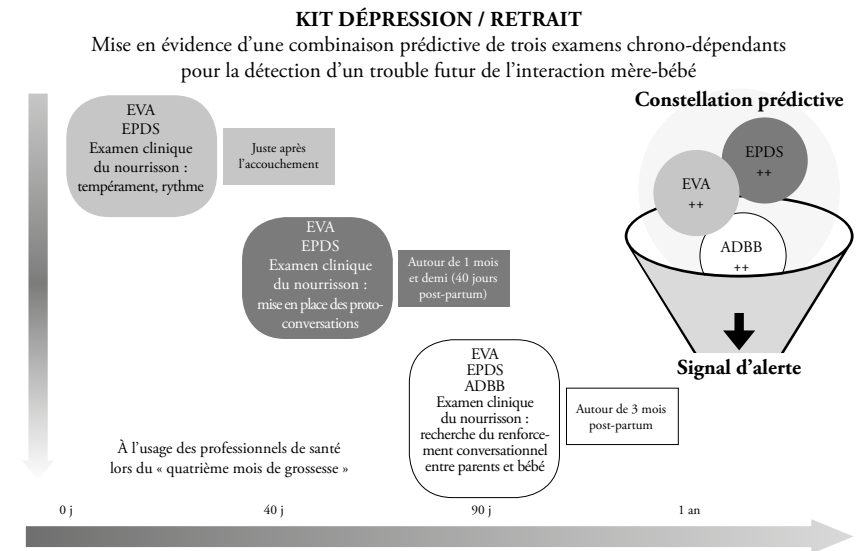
KIT DÉPRESSION / RETRAIT

Mise en évidence d'une combinaison prédictive de trois examens chrono-dépendants pour la détection d'un trouble futur de l'interaction mère-bébé

EVA
EPDS
Examen clinique du nourrisson : tempérament, rythme

Juste après l'accouchement

EVA
EPDS
Examen clinique du nourrisson : mise en place des protoconversations

Autour de 1 mois et demi (40 jours post-partum)

EVA
EPDS
ADBB
Examen clinique du nourrisson : recherche du renforcement conversationnel entre parents et bébé

Autour de 3 mois post-partum

Constellation prédictive

EPDS ++

EVA ++

ADBB ++

Signal d'alerte

À l'usage des professionnels de santé lors du « quatrième mois de grossesse »

0 j

40 j

90 j

1 an